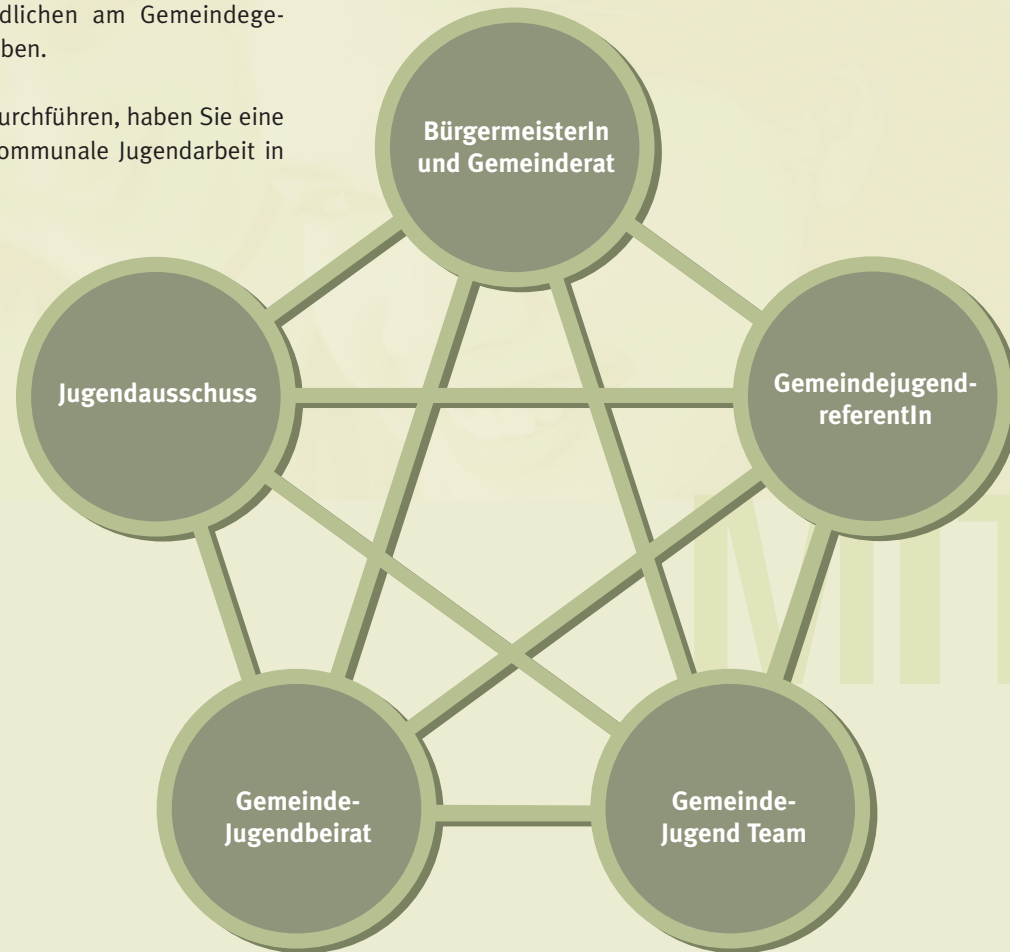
dlichen am Gemeindegeben.

urchführen, haben Sie eine ommunale Jugendarbeit in

BürgermeisterIn und Gemeinderat

Jugendausschuss

Gemeindejugendreferentln

Gemeinde-Jugendbeirat

Gemeinde-Jugend Team

MIT